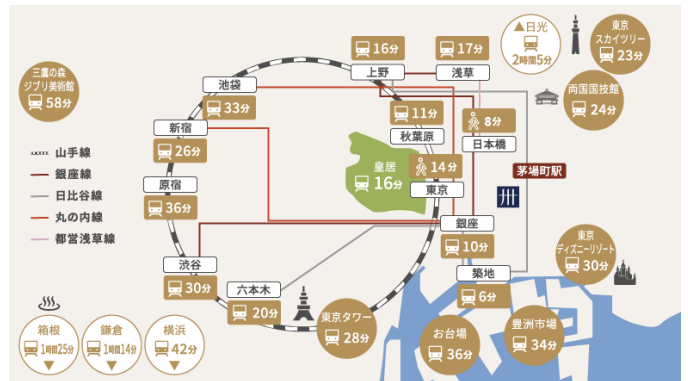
三鷹の森ジブリ美術館
58分

山手線
銀座線
日比谷線
丸の内線
都営浅草線

池袋
33分
新宿
26分
原宿
36分
渋谷
30分
六本木
20分
東京タワー
28分

16分
上野
17分
浅草
11分
秋葉原
8分
日本橋
皇居
16分
14分
東京
茅場町駅
銀座
10分
築地
6分
お台場
36分
豊洲市場
34分

日光
2時間5分
東京スカイツリー
23分
両国国技館
24分
東京ディズニーリゾート
30分

箱根
1時間25分
鎌倉
1時間14分
横浜
42分